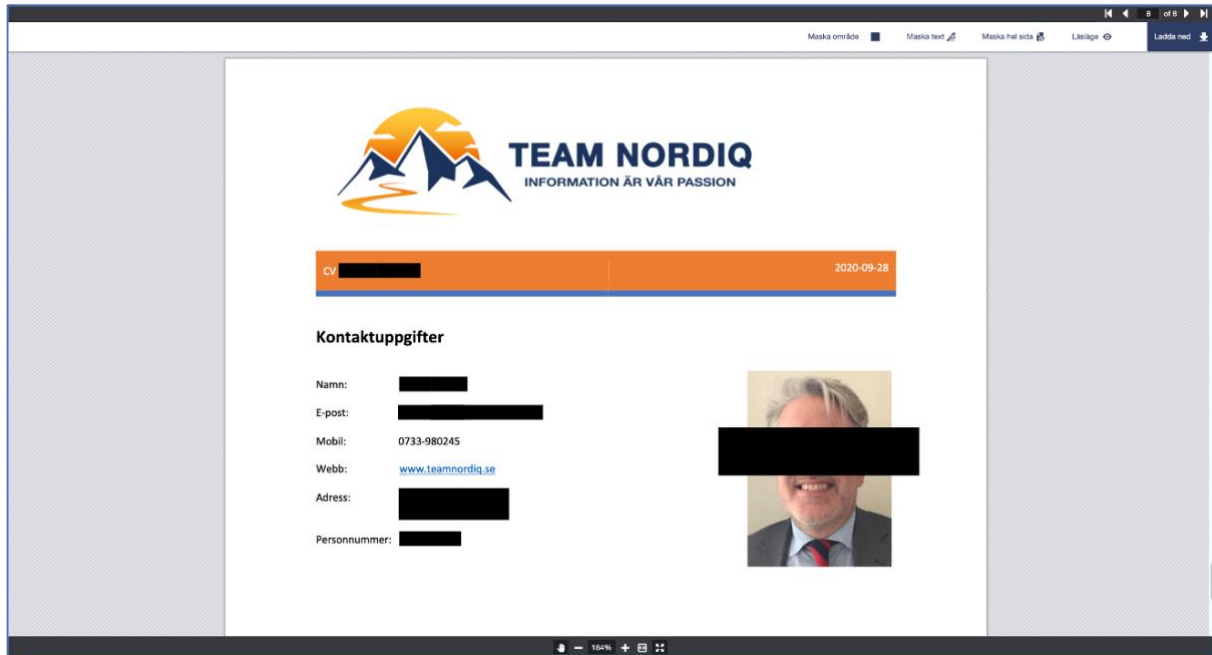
8 of 8

Maska område Maska text Maska hel sida Läsläge Ladda ned

TEAM NORDIQ
INFORMATION ÄR VÅR PASSION

CV

2020-09-28

Kontaktuppgifter

Namn:

E-post:

Mobil: 0733-980245

Webb: www.teamnordiq.se

Adress:

Personnummer:

164%